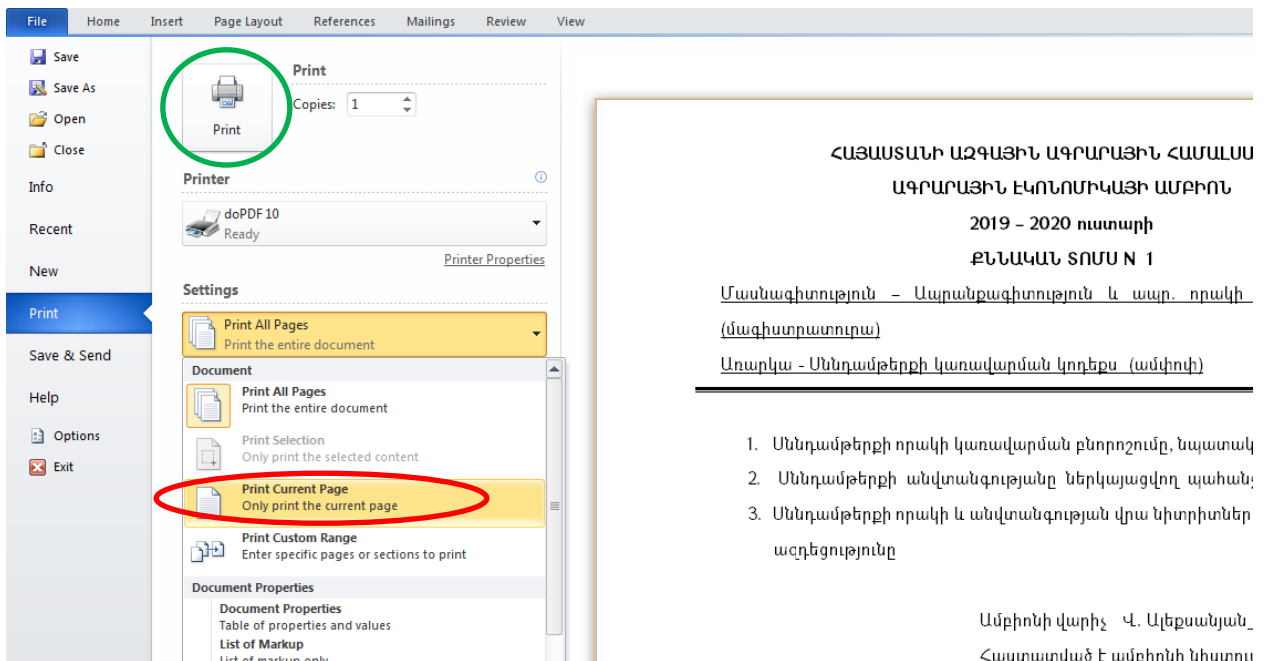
File Home Insert Page Layout References Mailings Review View

Save
Save As
Open
Close
Info
Recent
New
Print
Save & Send
Help
Options
Exit

Print
Copies: 1
Print

Printer
doPDF 10
Ready
Printer Properties

Settings
Print All Pages
Print the entire document

Document
Print All Pages
Print the entire document
Print Selection
Only print the selected content
Print Current Page
Only print the current page
Print Custom Range
Enter specific pages or sections to print
Document Properties
Document Properties
Table of properties and values
List of Markup
List of markup only

ՀԱՅԱՍՏԱՆԻ ԱԶԳԱՅԻՆ ԱԳՐԱՐԱՅԻՆ ՀԱՄԱԼՍ
ԱԳՐԱՐԱՅԻՆ ԷԿՈՆՈՄԻԿԱՅԻ ԱՄԲԻՈՆ
2019 – 2020 ուստարի
ՔՆՆԱԿԱՆ ՏՈՄՍ N 1
Մասնագիտություն – Ապրանքագիտություն և ապր. որակի
(մագիստրատուրա)
Առարկա - Սննդամթերքի կառավարման կոդեքս (ամփոփ)

1. Սննդամթերքի որակի կառավարման բնորոշումը, նպատակ
2. Սննդամթերքի անվտանգությանը ներկայացվող պահանջ
3. Սննդամթերքի որակի և անվտանգության վրա նիտրիտներ ազդեցությունը

Ամբիոնի վարիչ Վ. Ալեքսանյան
Հաստատված է ամբիոնի նիստու